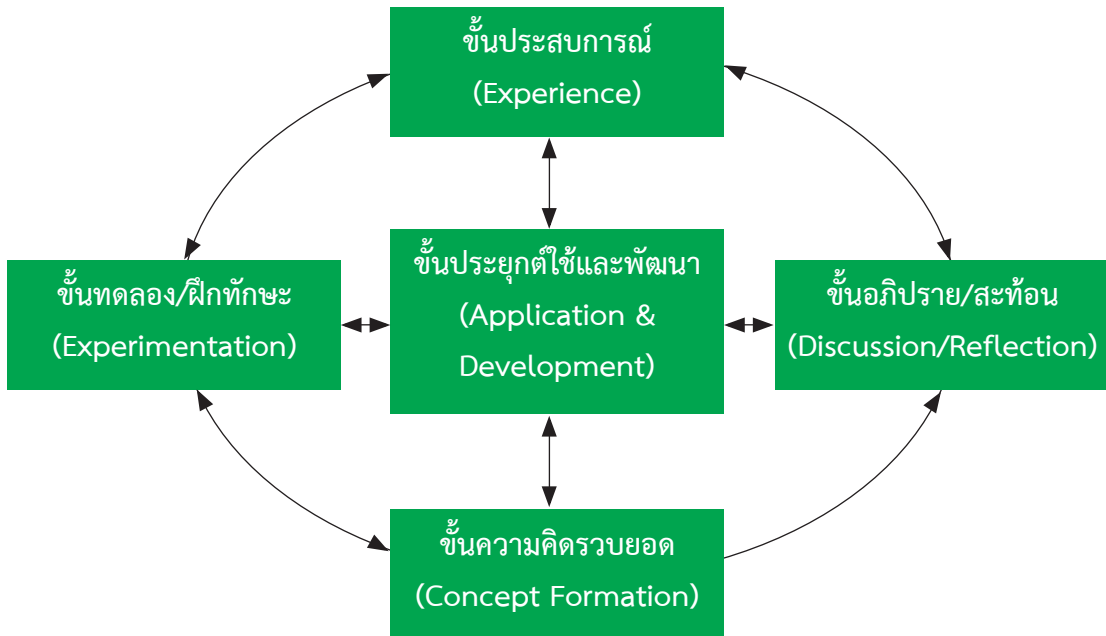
ขั้นประสบการณ์
(Experience)

ขั้นทดลอง/ฝึกทักษะ
(Experimentation)

ขั้นประยุกต์ใช้และพัฒนา
(Application & Development)

ขั้นอภิปราย/สะท้อน
(Discussion/Reflection)

ขั้นความคิดรวบยอด
(Concept Formation)